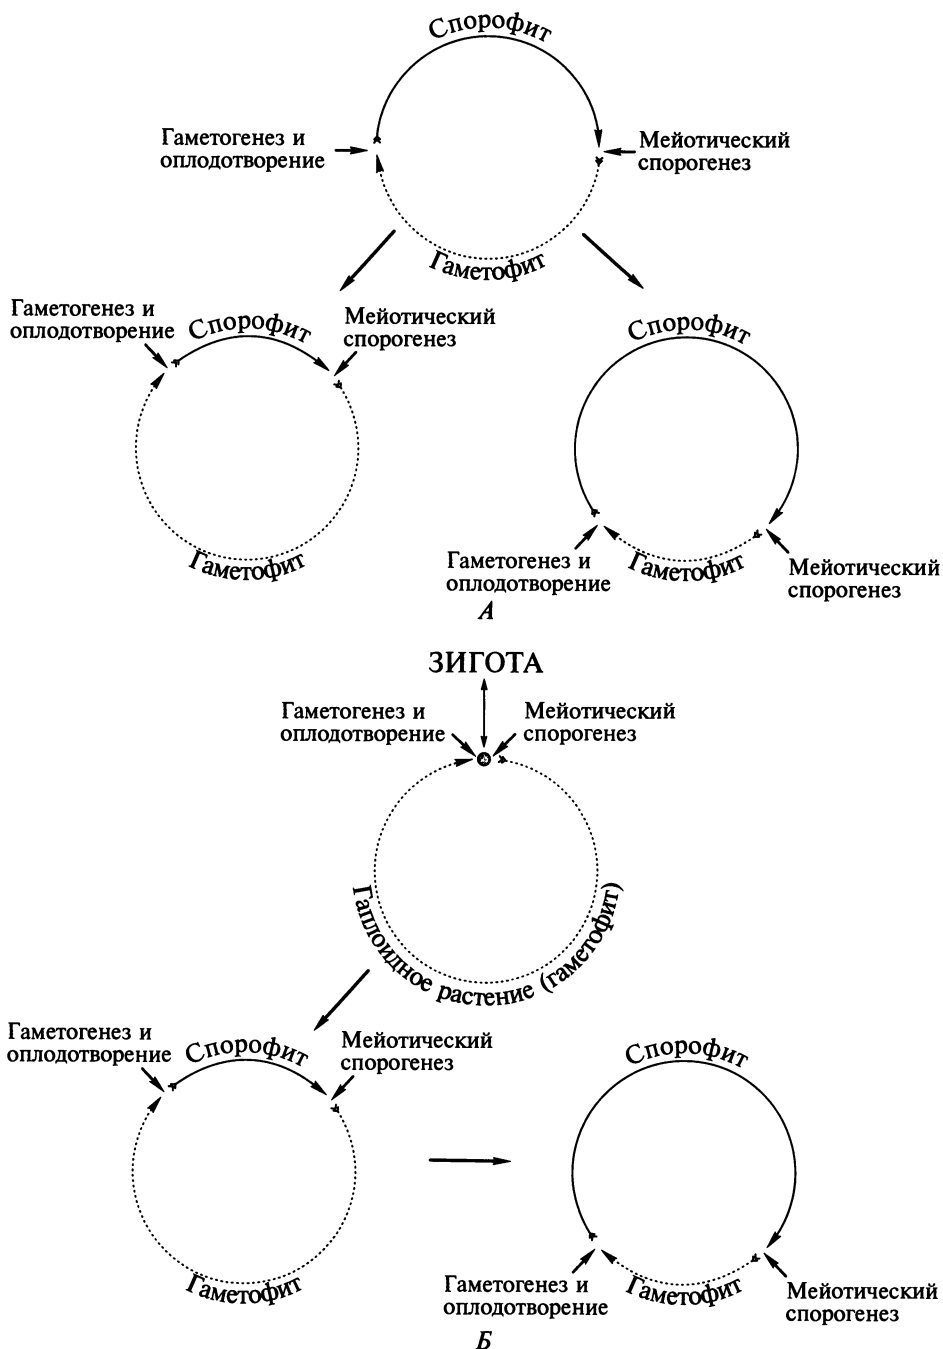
Спорофит
Гаметогенез и оплодотворение
Мейотический спорогенез
Гаметофит

Гаметогенез и оплодотворение
Спорофит
Мейотический спорогенез
Гаметофит

Спорофит
Гаметогенез и оплодотворение
Гаметофит
Мейотический спорогенез

А

ЗИГОТА
Гаметогенез и оплодотворение
Мейотический спорогенез
Гаплоидное растение (гаметофит)

Гаметогенез и оплодотворение
Спорофит
Мейотический спорогенез
Гаметофит

Спорофит
Гаметогенез и оплодотворение
Гаметофит
Мейотический спорогенез

Б